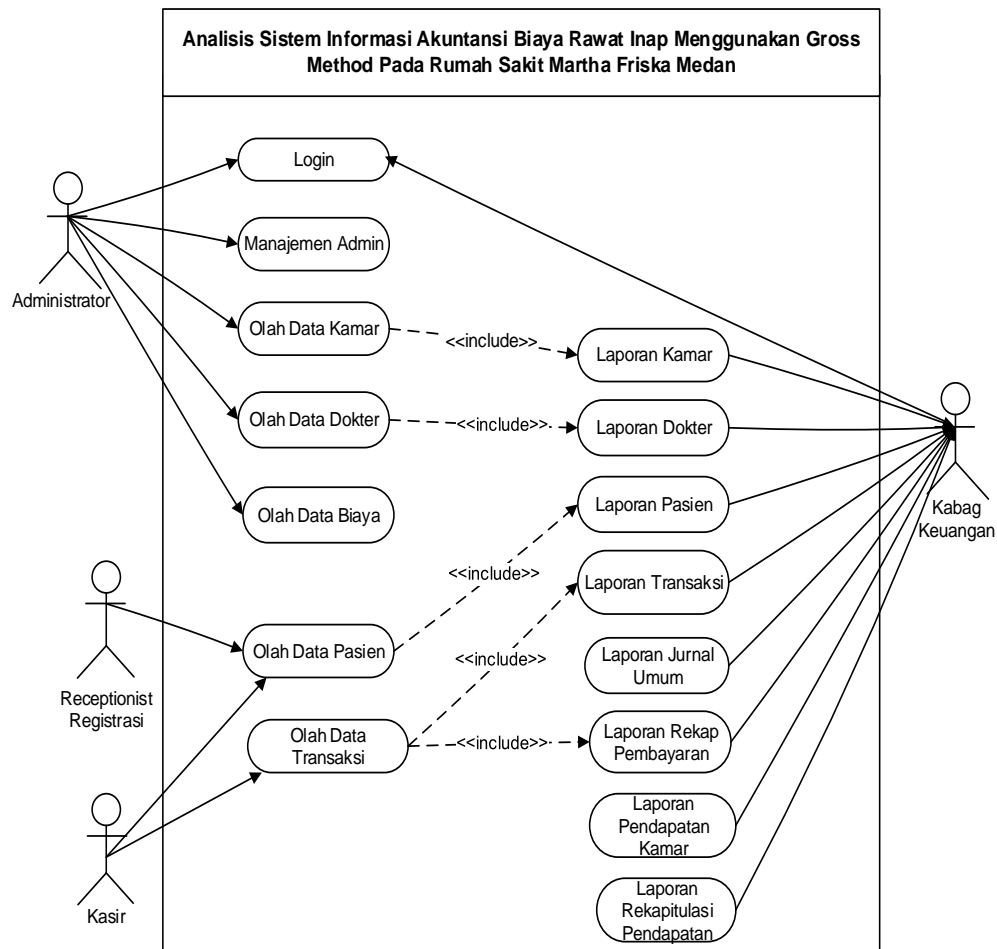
Analisis Sistem Informasi Akuntansi Biaya Rawat Inap Menggunakan Gross Method Pada Rumah Sakit Martha Friska Medan

Administrator

Login

Manajemen Admin

Olah Data Kamar

<<include>>

Laporan Kamar

Olah Data Dokter

<<include>>

Laporan Dokter

Olah Data Biaya

Laporan Pasien

Kabag Keuangan

<<include>>

Laporan Transaksi

Receptionist Registrasi

Olah Data Pasien

<<include>>

Laporan Jurnal Umum

Olah Data Transaksi

<<include>>

Laporan Rekap Pembayaran

Kasir

Laporan Pendapatan Kamar

Laporan Rekapitulasi Pendapatan